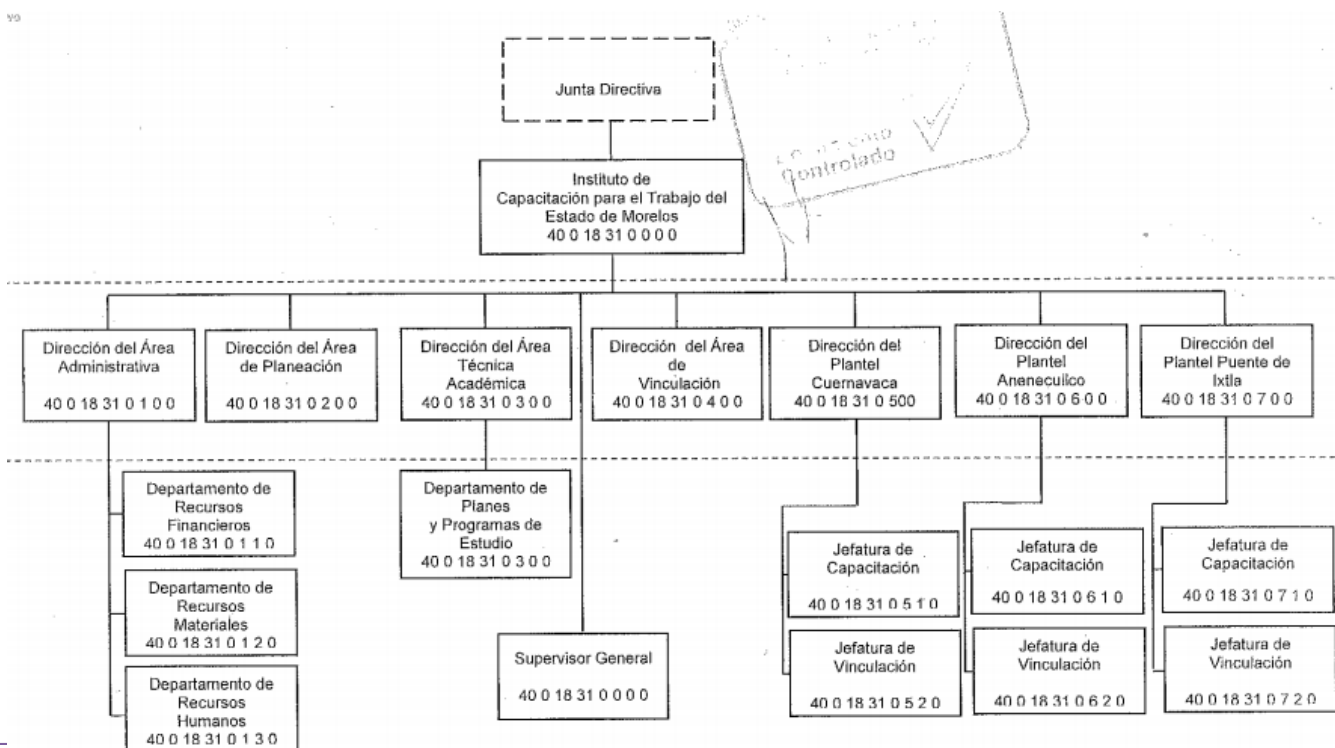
Junta Directiva

Controlado

Instituto de Capacitación para el Trabajo del Estado de Morelos
40 0 18 31 0 0 0 0

Dirección del Área Administrativa
40 0 18 31 0 1 0 0

Dirección del Área de Planeación
40 0 18 31 0 2 0 0

Dirección del Área Técnica Académica
40 0 18 31 0 3 0 0

Dirección del Área de Vinculación
40 0 18 31 0 4 0 0

Dirección del Plantel Cuernavaca
40 0 18 31 0 500

Dirección del Plantel Anenecuilco
40 0 18 31 0 6 0 0

Dirección del Plantel Puente de Ixtla
40 0 18 31 0 7 0 0

Departamento de Recursos Financieros
40 0 18 31 0 1 1 0

Departamento de Recursos Materiales
40 0 18 31 0 1 2 0

Departamento de Recursos Humanos
40 0 18 31 0 1 3 0

Departamento de Planes y Programas de Estudio
40 0 18 31 0 3 0 0

Supervisor General
40 0 18 31 0 0 0 0

Jefatura de Capacitación
40 0 18 31 0 5 1 0

Jefatura de Vinculación
40 0 18 31 0 5 2 0

Jefatura de Capacitación
40 0 18 31 0 6 1 0

Jefatura de Vinculación
40 0 18 31 0 6 2 0

Jefatura de Capacitación
40 0 18 31 0 7 1 0

Jefatura de Vinculación
40 0 18 31 0 7 2 0